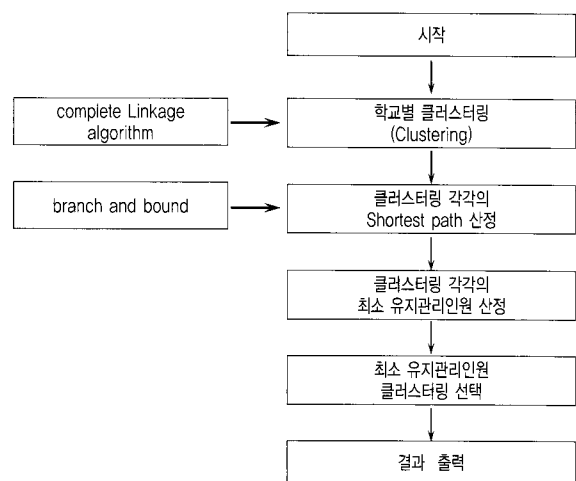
시작

complete Linkage algorithm

학교별 클러스터링 (Clustering)

branch and bound

클러스터링 각각의 Shortest path 산정

클러스터링 각각의 최소 유지관리인원 산정

최소 유지관리인원 클러스터링 선택

결과 출력